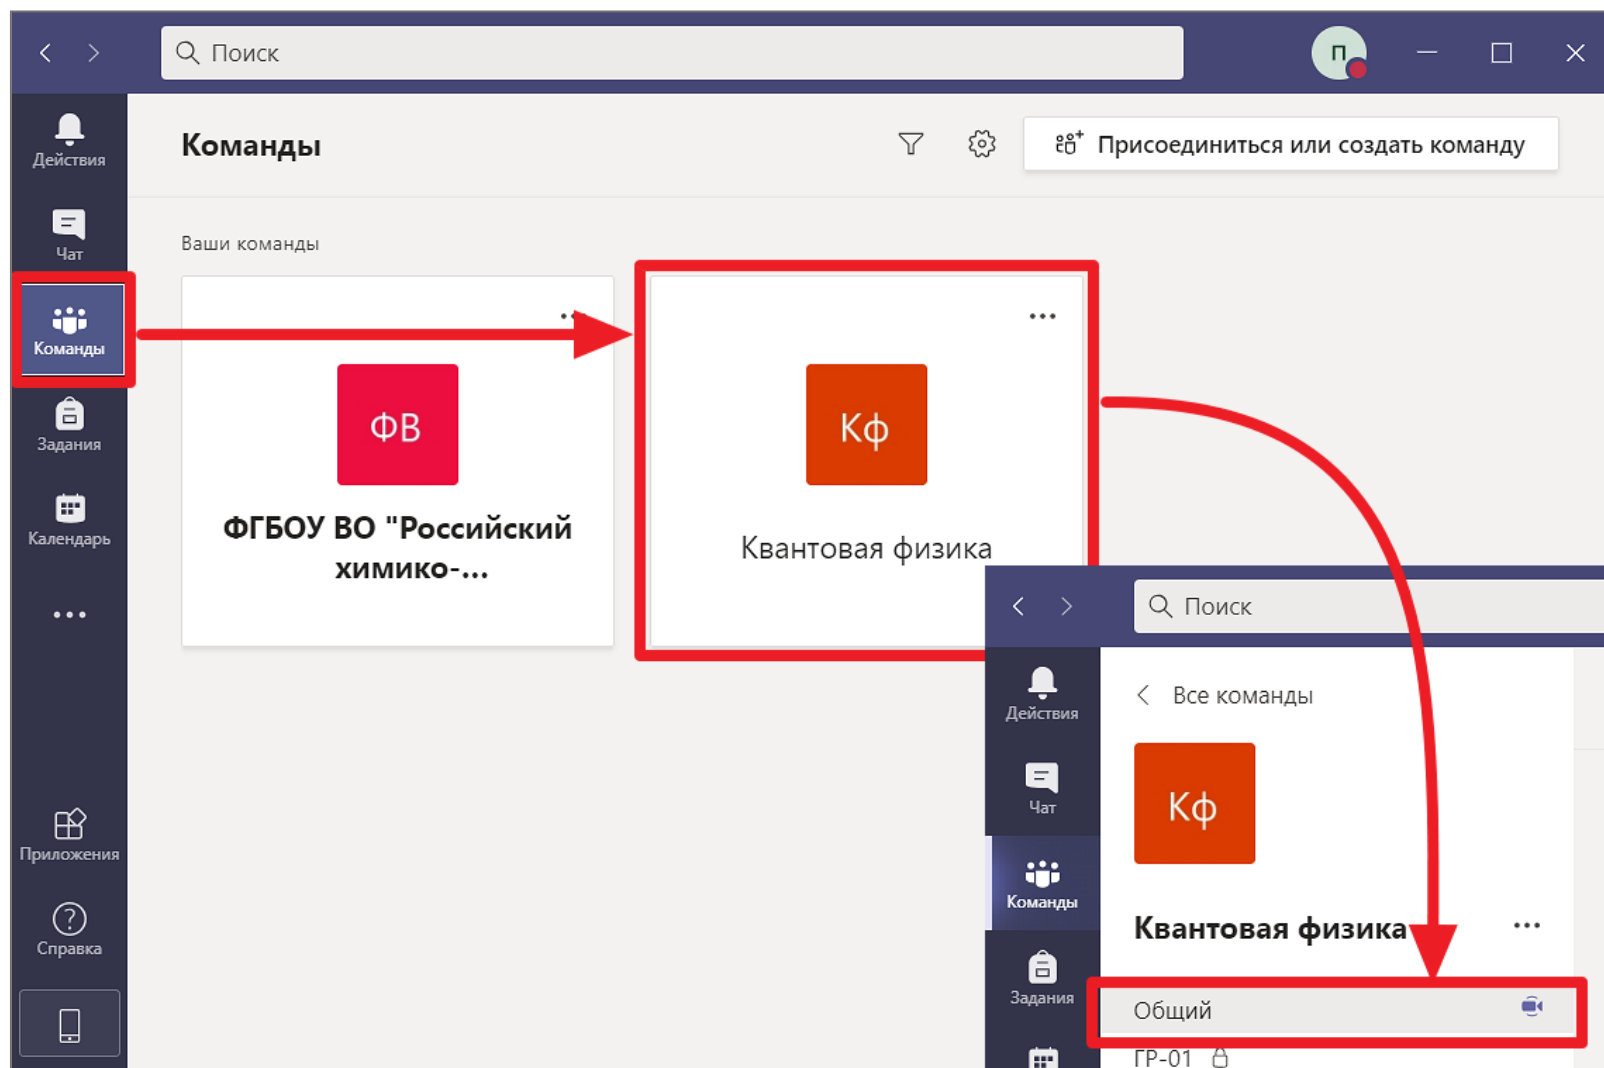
Поиск

П

Действия

Чат

Команды

Задания

Календарь

...

Приложения

Справка

Команды

Присоединиться или создать команду

Ваши команды

ФВ

ФГБОУ ВО "Российский химико-...

...

Кф

Квантовая физика

Поиск

Действия

Чат

Команды

Задания

Все команды

Кф

Квантовая физика

...

Общий

ГР-01